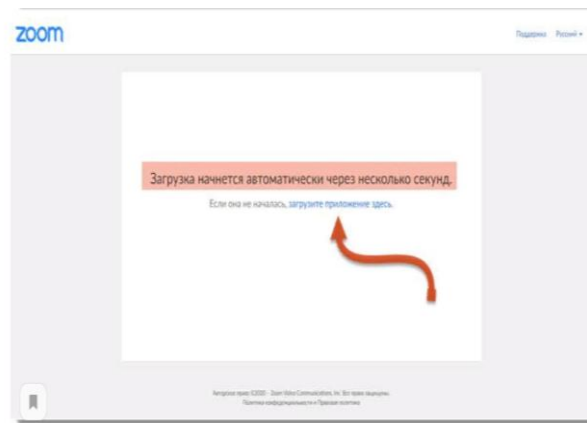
zoom

Поддержка Русский ▾

Загрузка начнется автоматически через несколько секунд.

Если она не началась, загрузите приложение здесь.

Авторское право ©2020 Zoom Video Communications, Inc. Все права защищены.
Политика конфиденциальности и Правовая политика